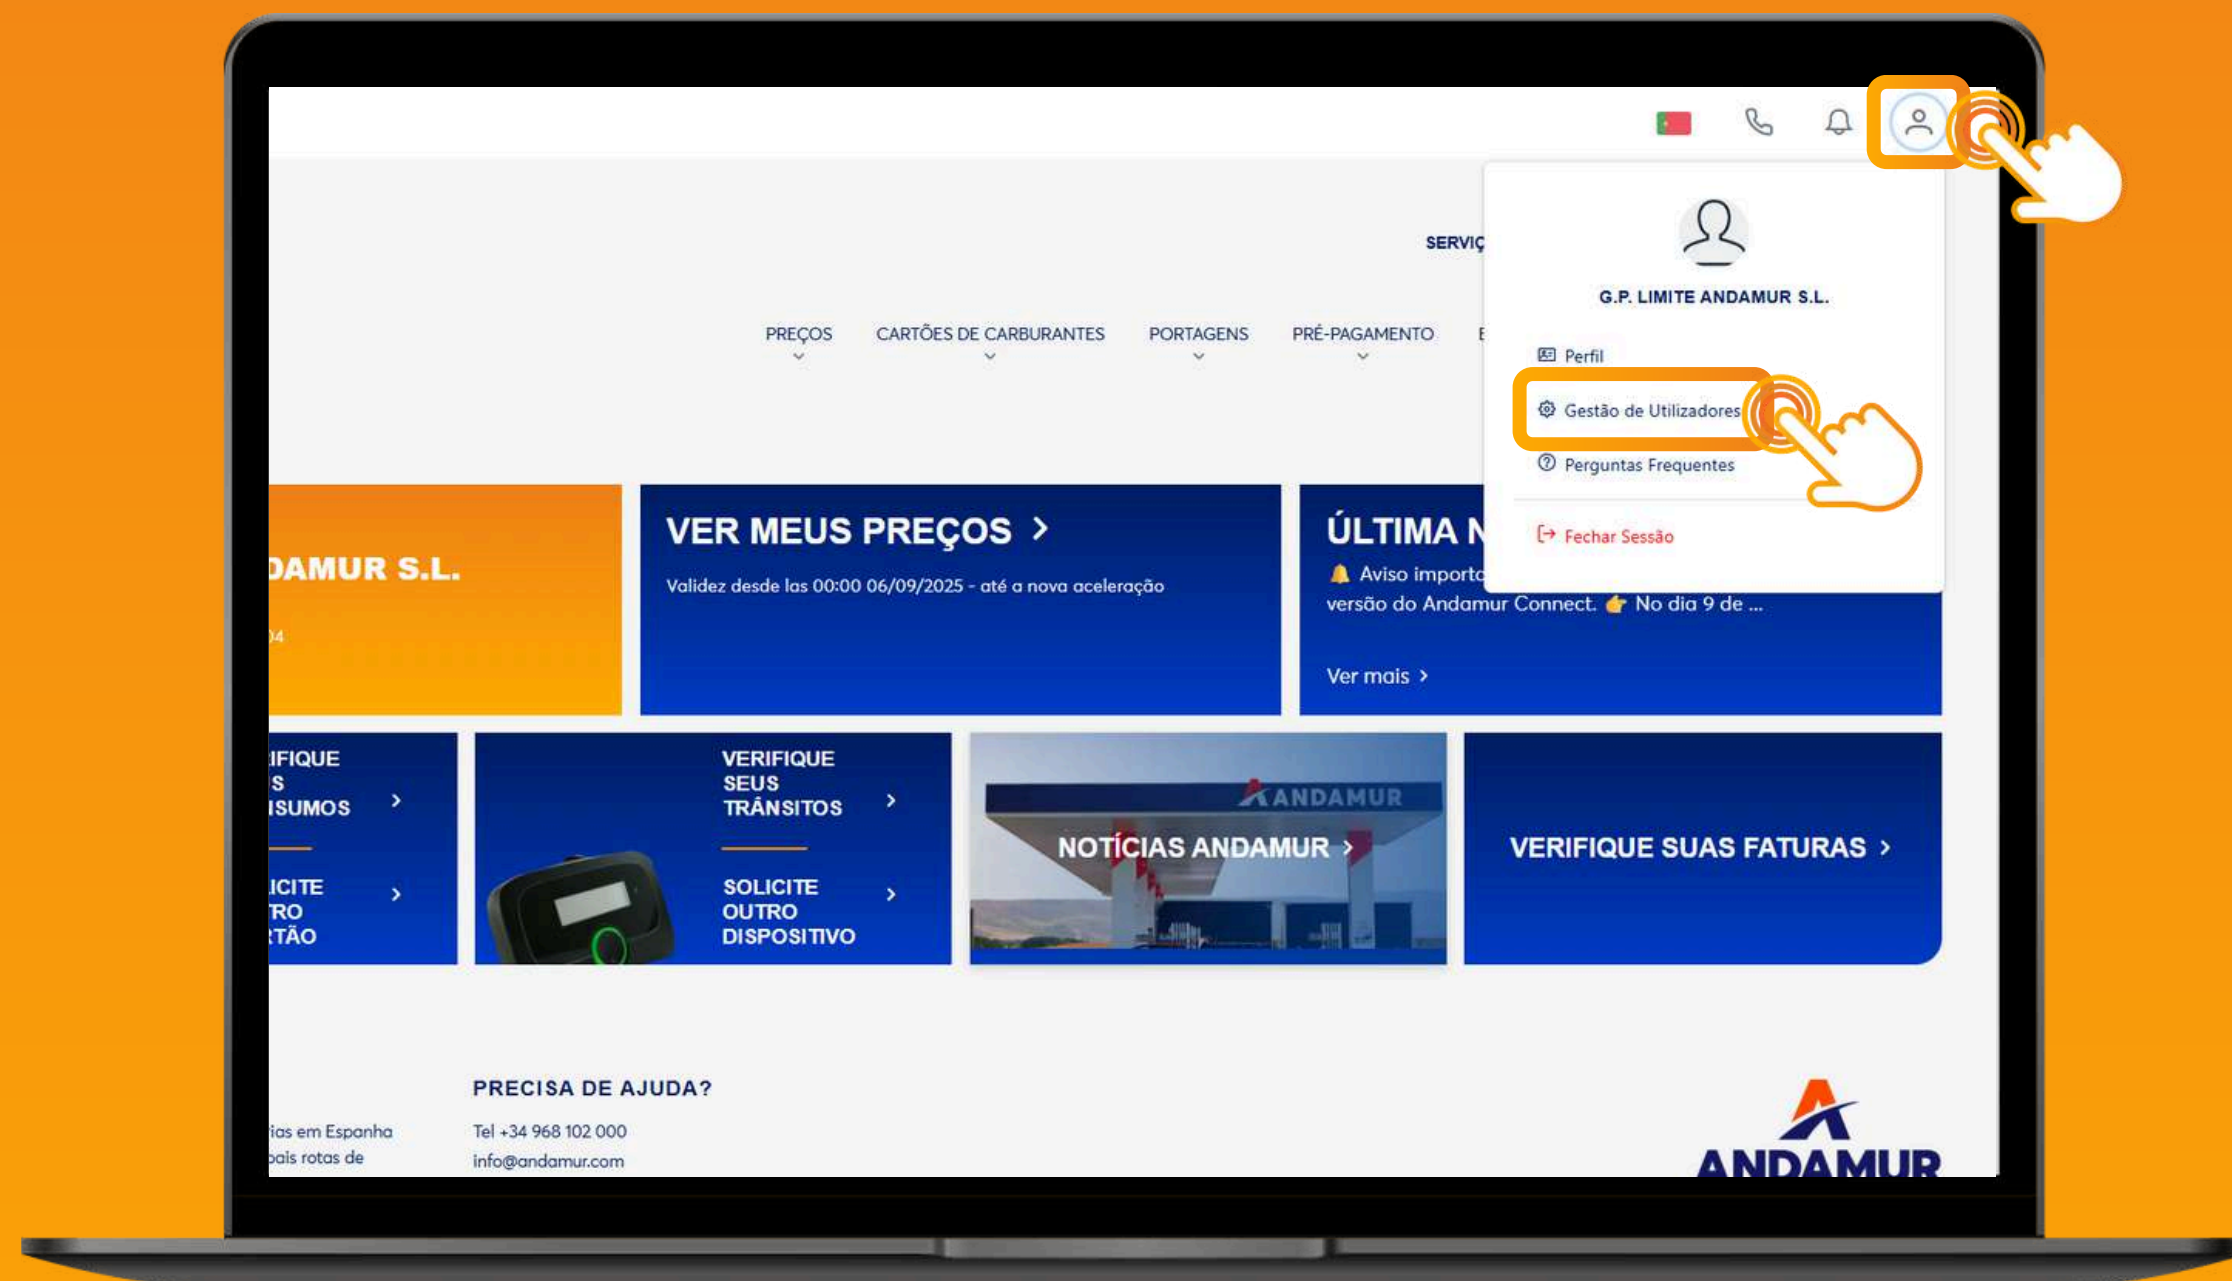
SERVIÇ

PREÇOS CARTÕES DE CARBURANTES PORTAGENS PRÉ-PAGAMENTO E

G.P. LIMITE ANDAMUR S.L.

Perfil

Gestão de Utilizadores

Perguntas Frequentes

Fechar Sessão

DAMUR S.L.

4

VER MEUS PREÇOS >

Validez desde las 00:00 06/09/2025 - até a nova aceleração

ÚLTIMA N

Aviso importa versão do Andamur Connect. No dia 9 de ...

Ver mais >

IFIQUE S ISUMOS >

ICITE RO RTÃO >

VERIFIQUE SEUS TRÂNSITOS >

SOLICITE OUTRO DISPOSITIVO >

ANDAMUR

NOTÍCIAS ANDAMUR >

VERIFIQUE SUAS FATURAS >

ias em Espanha pais rotas de

PRECISA DE AJUDA?

Tel +34 968 102 000

info@andamur.com

ANDAMUR